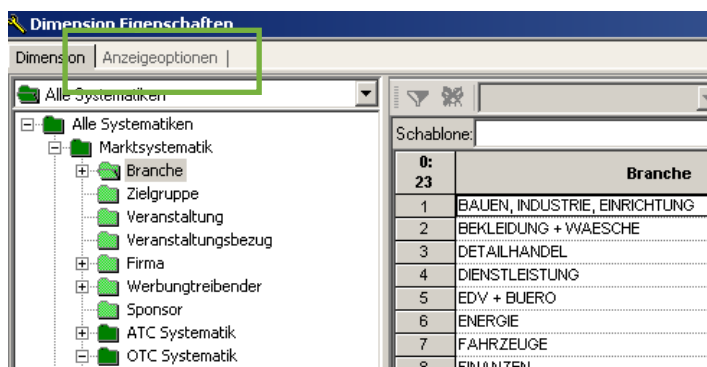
Dimension Eigenschaften

Dimension | Anzeigeoptionen |

Alle Systematiken

Alle Systematiken
Marktsystematik
Branche
Zielgruppe
Veranstaltung
Veranstaltungsbezug
Firma
Werbungtreibender
Sponsor
ATC Systematik
OTC Systematik

Schablone:

| 0: 23 | Branche |
|---|---|
| 1 | BAUEN, INDUSTRIE, EINRICHTUNG |
| 2 | BEKLEIDUNG + WAESCHE |
| 3 | DETAILHANDEL |
| 4 | DIENSTLEISTUNG |
| 5 | EDV + BUERO |
| 6 | ENERGIE |
| 7 | FAHRZEUGE |
| 8 | FINANZEN |